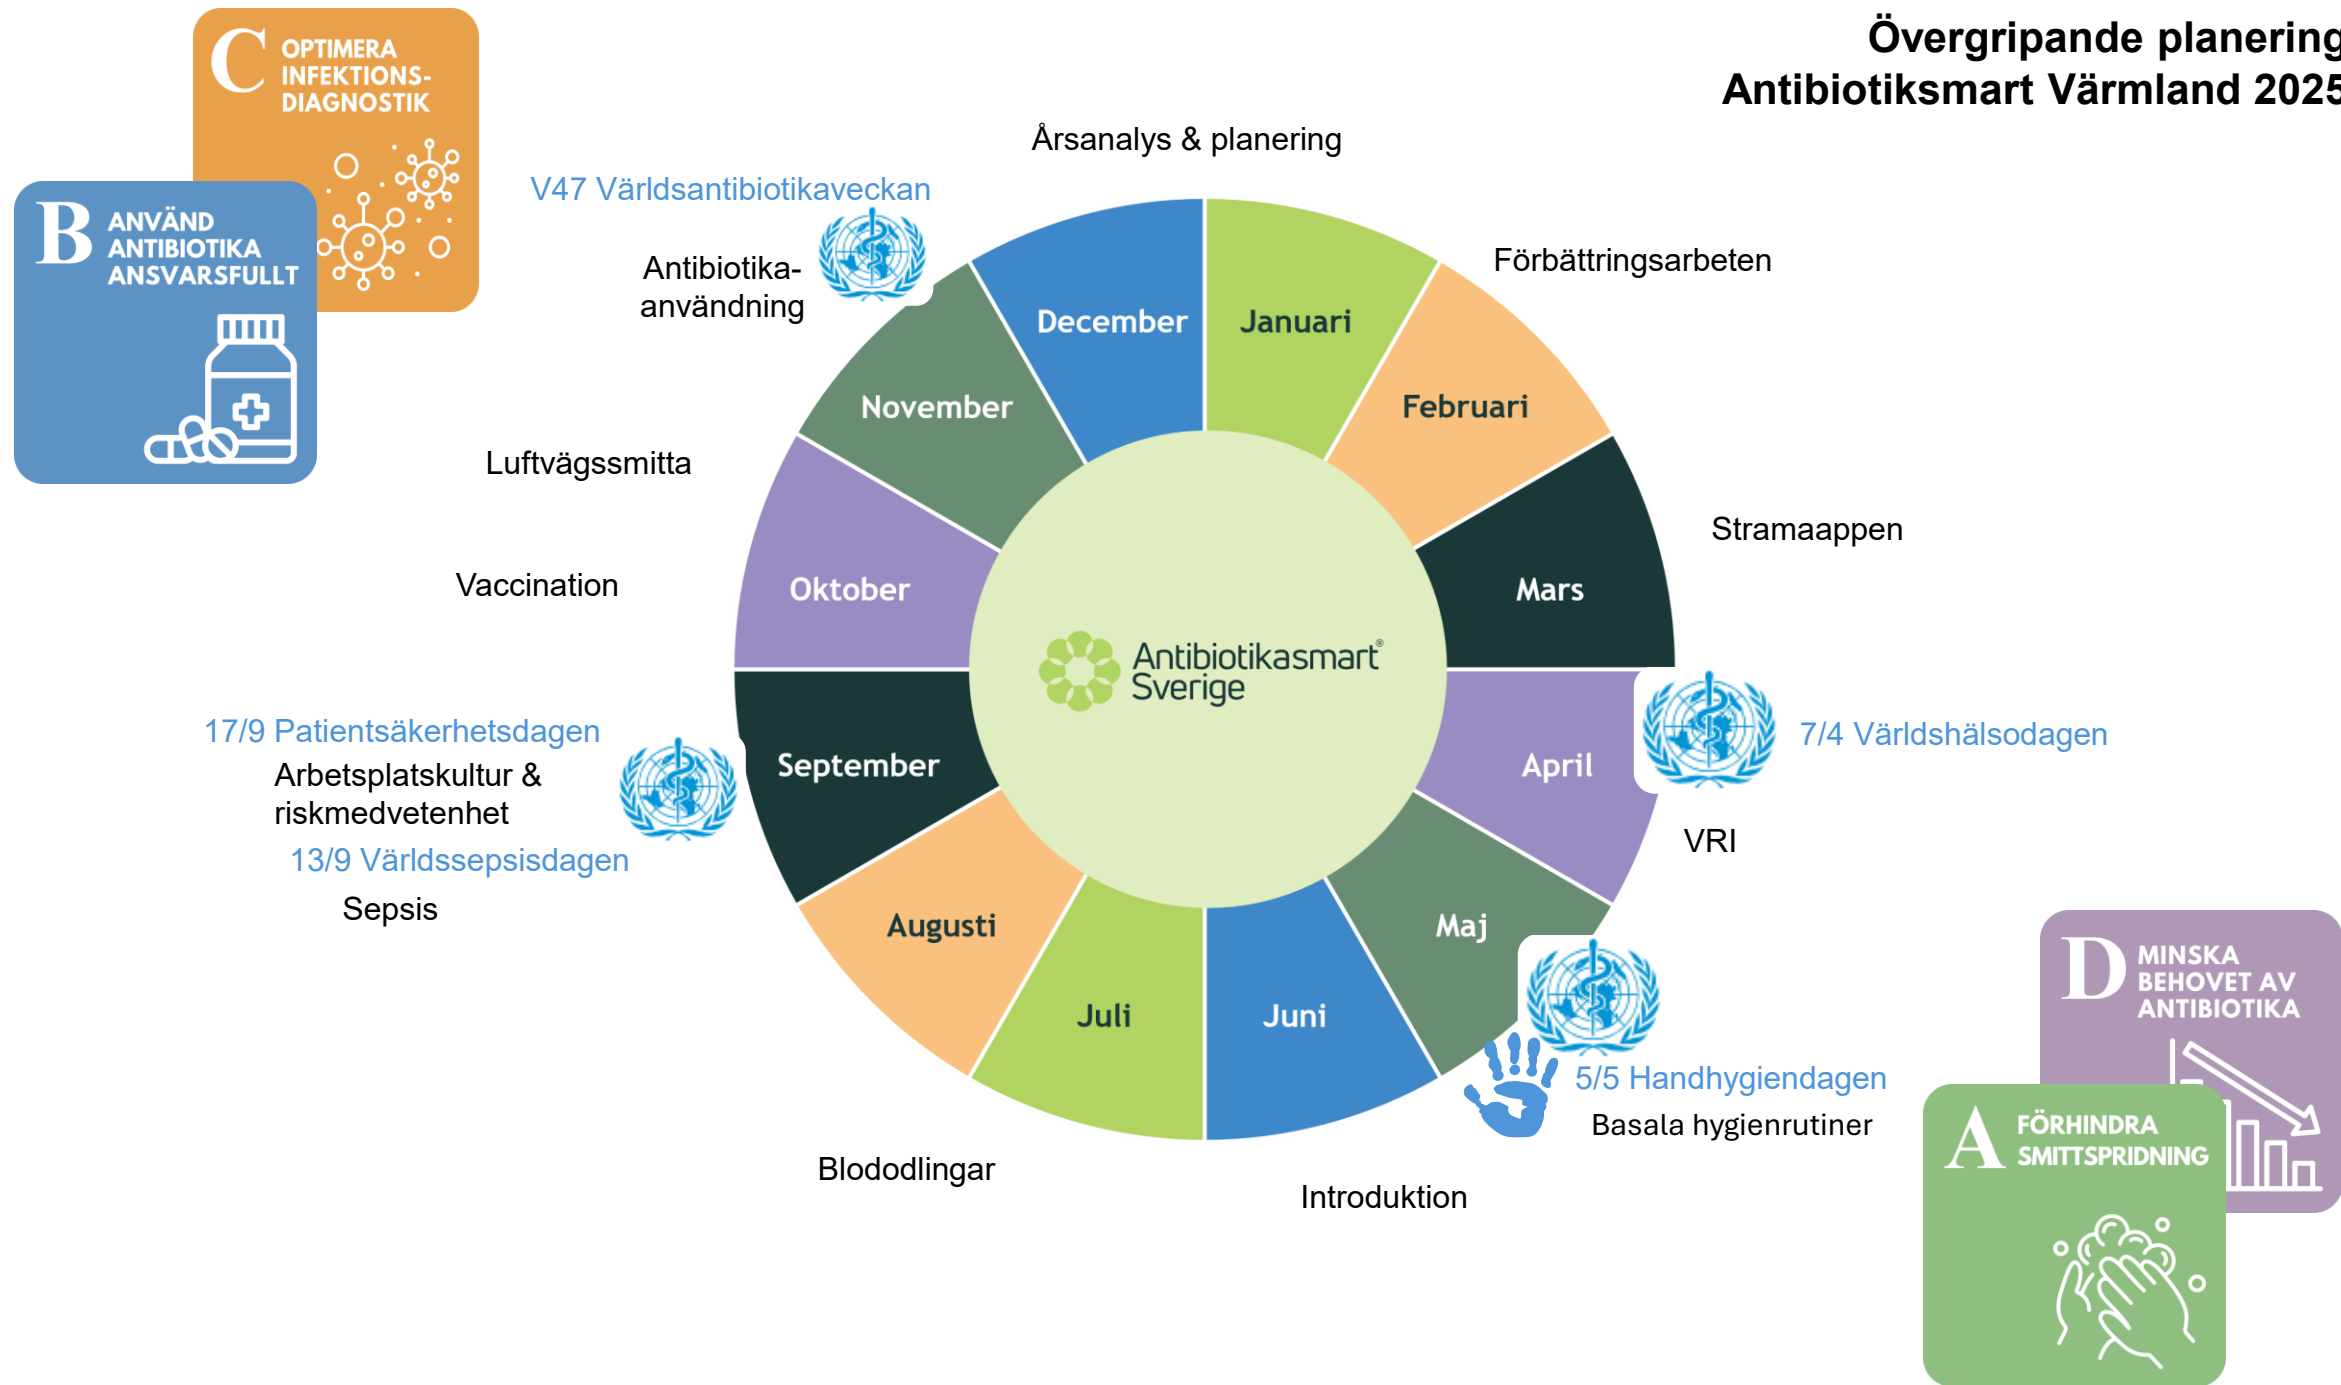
Övergripande planering
Antibiotiksmart Värmland 2025

C OPTIMERA INFEKTIONSDIAGNOSTIK

B ANVÄND ANTIBIOTIKA ANSVARSFULLT

Årsanalys & planering

V47 Världsantibiotikaveckan

Antibiotikaanvändning

Förbättringsarbeten

December

Januari

November

Februari

Luftvägssmitta

Stramaappen

Vaccination

Oktober

Mars

Antibiotikasmart® Sverige

17/9 Patientsäkerhetsdagen
Arbetsplatskultur & riskmedvetenhet

September

April

7/4 Världshälsodagen

VRI

13/9 Världssepsisdagen
Sepsis

Augusti

Maj

D MINSKA BEHOVET AV ANTIBIOTIKA

Juli

Juni

5/5 Handhygiendagen
Basala hygienrutiner

A FÖRHINDRA SMITTSPRIDNING

Blododlingar

Introduktion